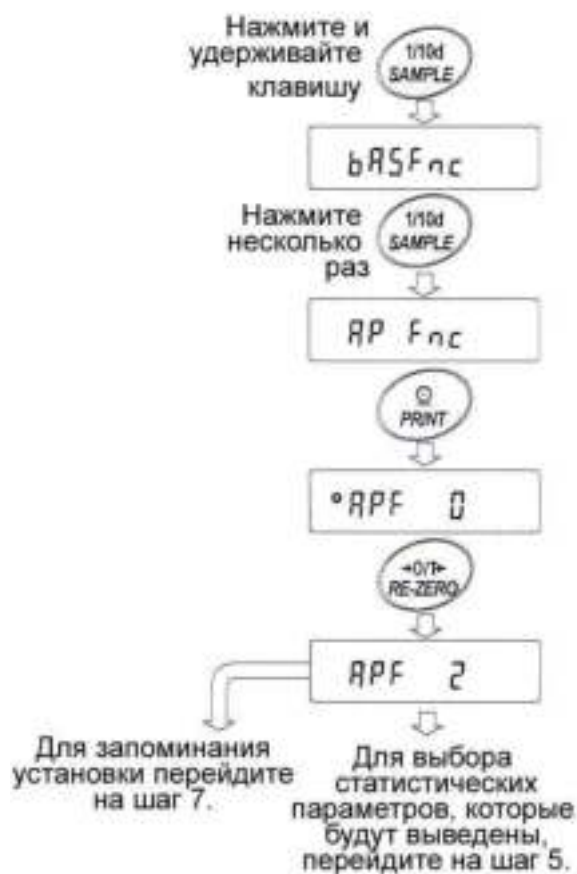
Нажмите и удерживайте клавишу

1/10d
SAMPLE

bASFnc

Нажмите несколько раз

1/10d
SAMPLE

AP Fnc

PRINT

°APF 0

→0/T←
RE-ZERO

APF 2

Для запоминания установки перейдите на шаг 7.

Для выбора статистических параметров, которые будут выведены, перейдите на шаг 5.